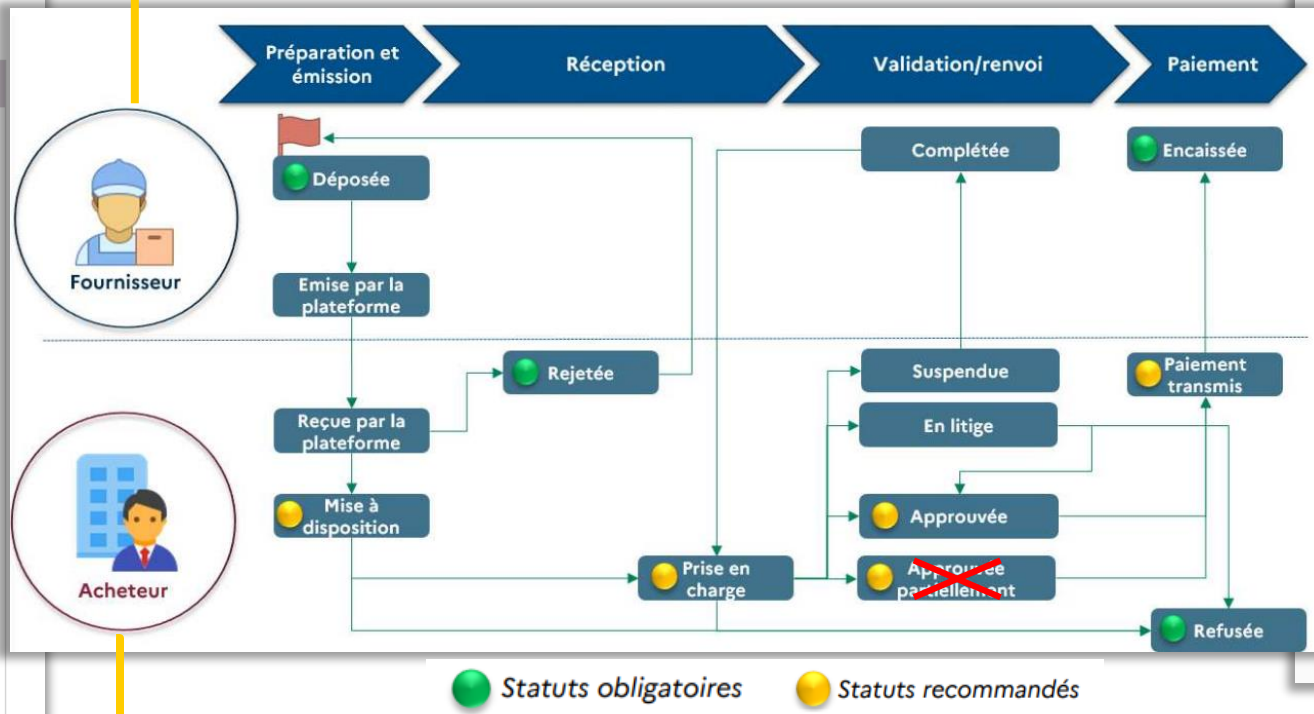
Préparation et émission

Réception

Validation/renvoi

Paiement

Fournisseur

Déposée

Emise par la plateforme

Complétée

Encaissée

Acheteur

Rejetée

Reçue par la plateforme

Mise à disposition

Suspendue

En litige

Approuvée

Prise en charge

Approuvée partiellement

Paiement transmis

Refusée

Statuts obligatoires

Statuts recommandés